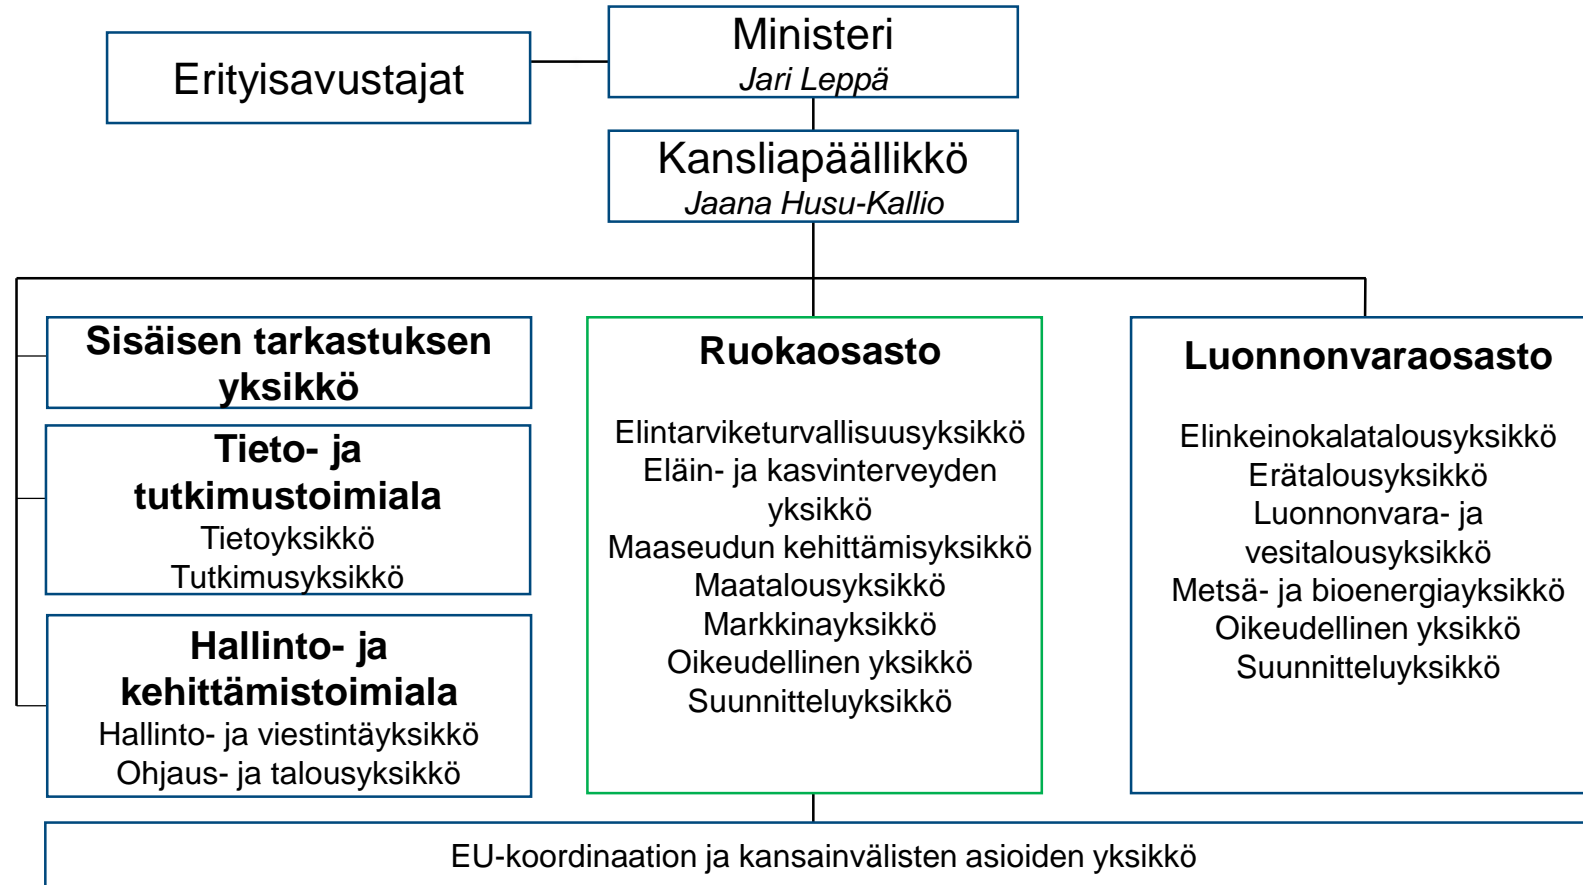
Erityisavustajat

Ministeri
Jari Leppä

Kansliapäällikkö
Jaana Husu-Kallio

Sisäisen tarkastuksen yksikkö

Tieto- ja tutkimustoimiala
Tietoyksikkö
Tutkimusyksikkö

Hallinto- ja kehittämistoimiala
Hallinto- ja viestintäyksikkö
Ohjaus- ja talousyksikkö

Ruokaosasto

Elintarviketurvallisuusyksikkö
Eläin- ja kasvinterveyden yksikkö
Maaseudun kehittämisyksikkö
Maatalousyksikkö
Markkinayksikkö
Oikeudellinen yksikkö
Suunnitteluyksikkö

Luonnonvaraosasto

Elinkeinokalatalousyksikkö
Erätalousyksikkö
Luonnonvara- ja vesitalousyksikkö
Metsä- ja bioenergiayksikkö
Oikeudellinen yksikkö
Suunnitteluyksikkö

EU-koordinaation ja kansainvälisten asioiden yksikkö